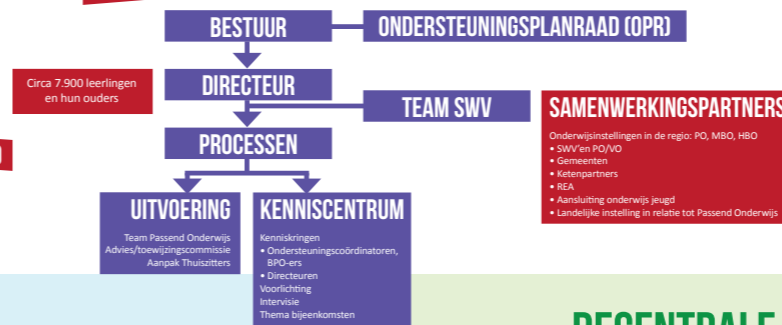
BESTUUR

ONDERSTEUNINGSPLANRAAD (OPR)

Circa 7.900 leerlingen en hun ouders

DIRECTEUR

TEAM SWV

SAMENWERKINGSPARTNERS

Onderwijsinstellingen in de regio: PO, MBO, HBO
• SWV'en PO/VO
• Gemeenten
• Ketenpartners
• REA
• Aansluiting onderwijs jeugd
• Landelijke instelling in relatie tot Passend Onderwijs

PROCESSEN

UITVOERING

Team Passend Onderwijs
Advies/toewijzingscommissie
Aanpak Thuiszitters

KENNISCENTRUM

Kenniskringen
• Ondersteuningscoördinatoren, BPO-ers
• Directeuren
Voorlichting
Intervisie
Thema bijeenkomsten

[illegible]